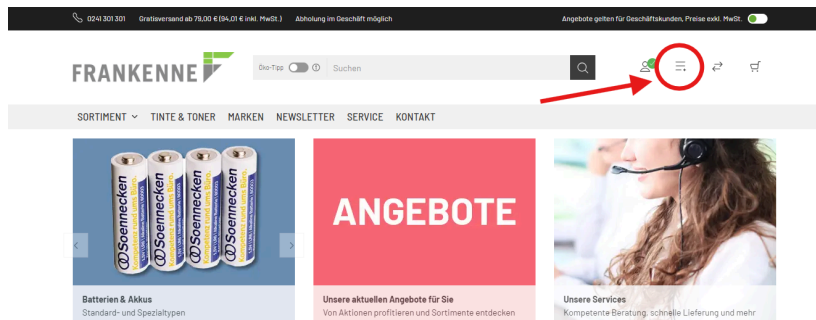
0241 301 301 Gratisversand ab 79,00 € (94,01 € inkl. MwSt.) Abholung im Geschäft möglich

Angebote gelten für Geschäftskunden, Preise exkl. MwSt.

FRANKENNE

Öko-Tipp Suchen

SORTIMENT TINTE & TONER MARKEN NEWSLETTER SERVICE KONTAKT

Soennecken Soennecken Soennecken Soennecken

ANGEBOTE

Batterien & Akkus
Standard- und Spezialtypen

Unsere aktuellen Angebote für Sie
Von Aktionen profitieren und Sortimente entdecken

Unsere Services
Kompetente Beratung, schnelle Lieferung und mehr